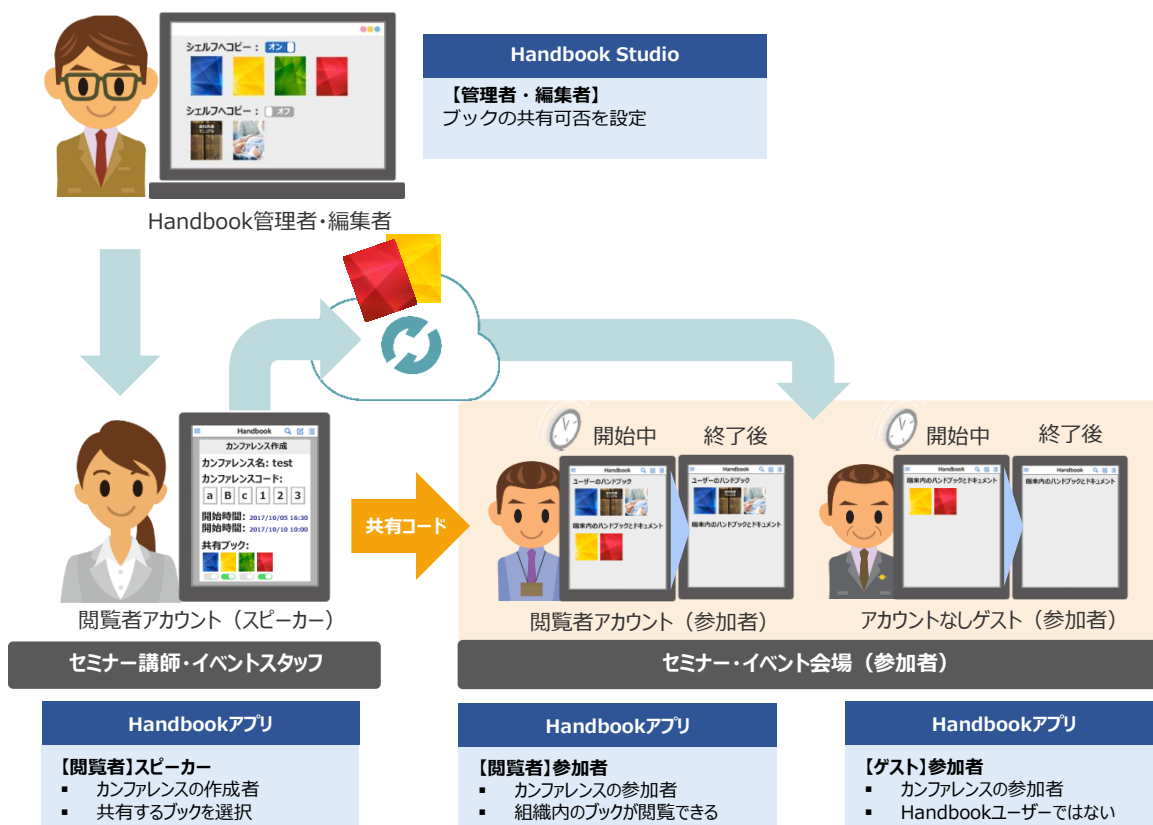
シェルフへコピー： オン

シェルフへコピー： オフ

Handbook管理者・編集者

Handbook Studio

【管理者・編集者】
ブックの共有可否を設定

Handbook

カンファレンス作成

カンファレンス名: test

カンファレンスコード:

a B c 1 2 3

開始時間: 2017/10/05 16:30
開始時間: 2017/10/10 10:00

共有ブック:

閲覧者アカウント（スピーカー）

共有コード

開始中

終了後

Handbook

ユーザーのハンドブック

端末内のハンドブックとドキュメント

Handbook

ユーザーのハンドブック

端末内のハンドブックとドキュメント

閲覧者アカウント（参加者）

開始中

終了後

Handbook

端末内のハンドブックとドキュメント

Handbook

端末内のハンドブックとドキュメント

アカウントなしゲスト（参加者）

セミナー講師・イベントスタッフ

セミナー・イベント会場（参加者）

Handbookアプリ

【閲覧者】スピーカー
▪ カンファレンスの作成者
▪ 共有するブックを選択

Handbookアプリ

【閲覧者】参加者
▪ カンファレンスの参加者
▪ 組織内のブックが閲覧できる

Handbookアプリ

【ゲスト】参加者
▪ カンファレンスの参加者
▪ Handbookユーザーではない